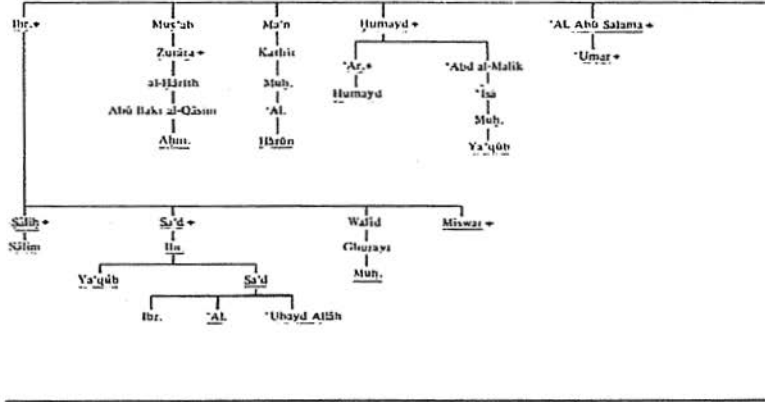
Ibr. +

Mus'ab
Zurāra +
al-Ḥārith
Abū Bakr al-Qāsim
Aḥm.

Ma'n
Kathīr
Muḥ.
'Al.
Hārūn

Ḥumayd +
'Ar. +
Ḥumayd
'Abd al-Malik
'Īsā
Muḥ.
Ya'qūb

'Al. Abū Salama +
'Umar +

Ṣāliḥ +
Sālim

Sa'd +
Ibr.
Ya'qūb
Sa'd
Ibr.
'Al.
'Ubayd Allāh

Walīd
Ghurayr
Muḥ.

Miswar +